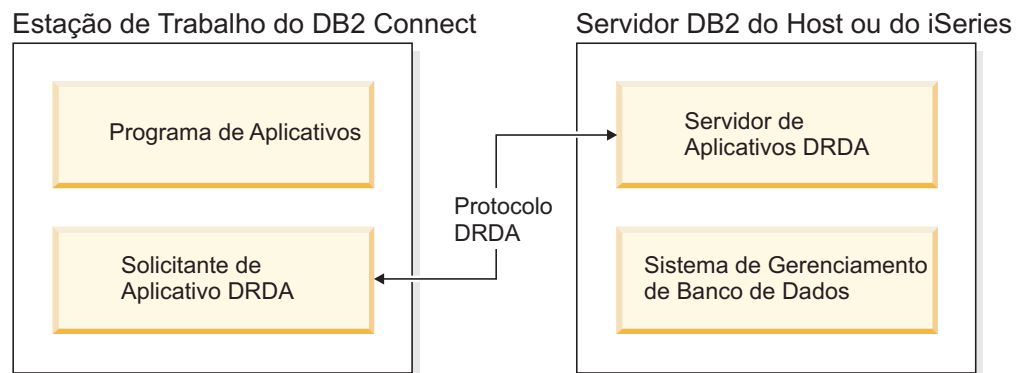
Estação de Trabalho do DB2 Connect

Programa de Aplicativos

Solicitante de Aplicativo DRDA

Protocolo DRDA

Servidor DB2 do Host ou do iSeries

Servidor de Aplicativos DRDA

Sistema de Gerenciamento de Banco de Dados